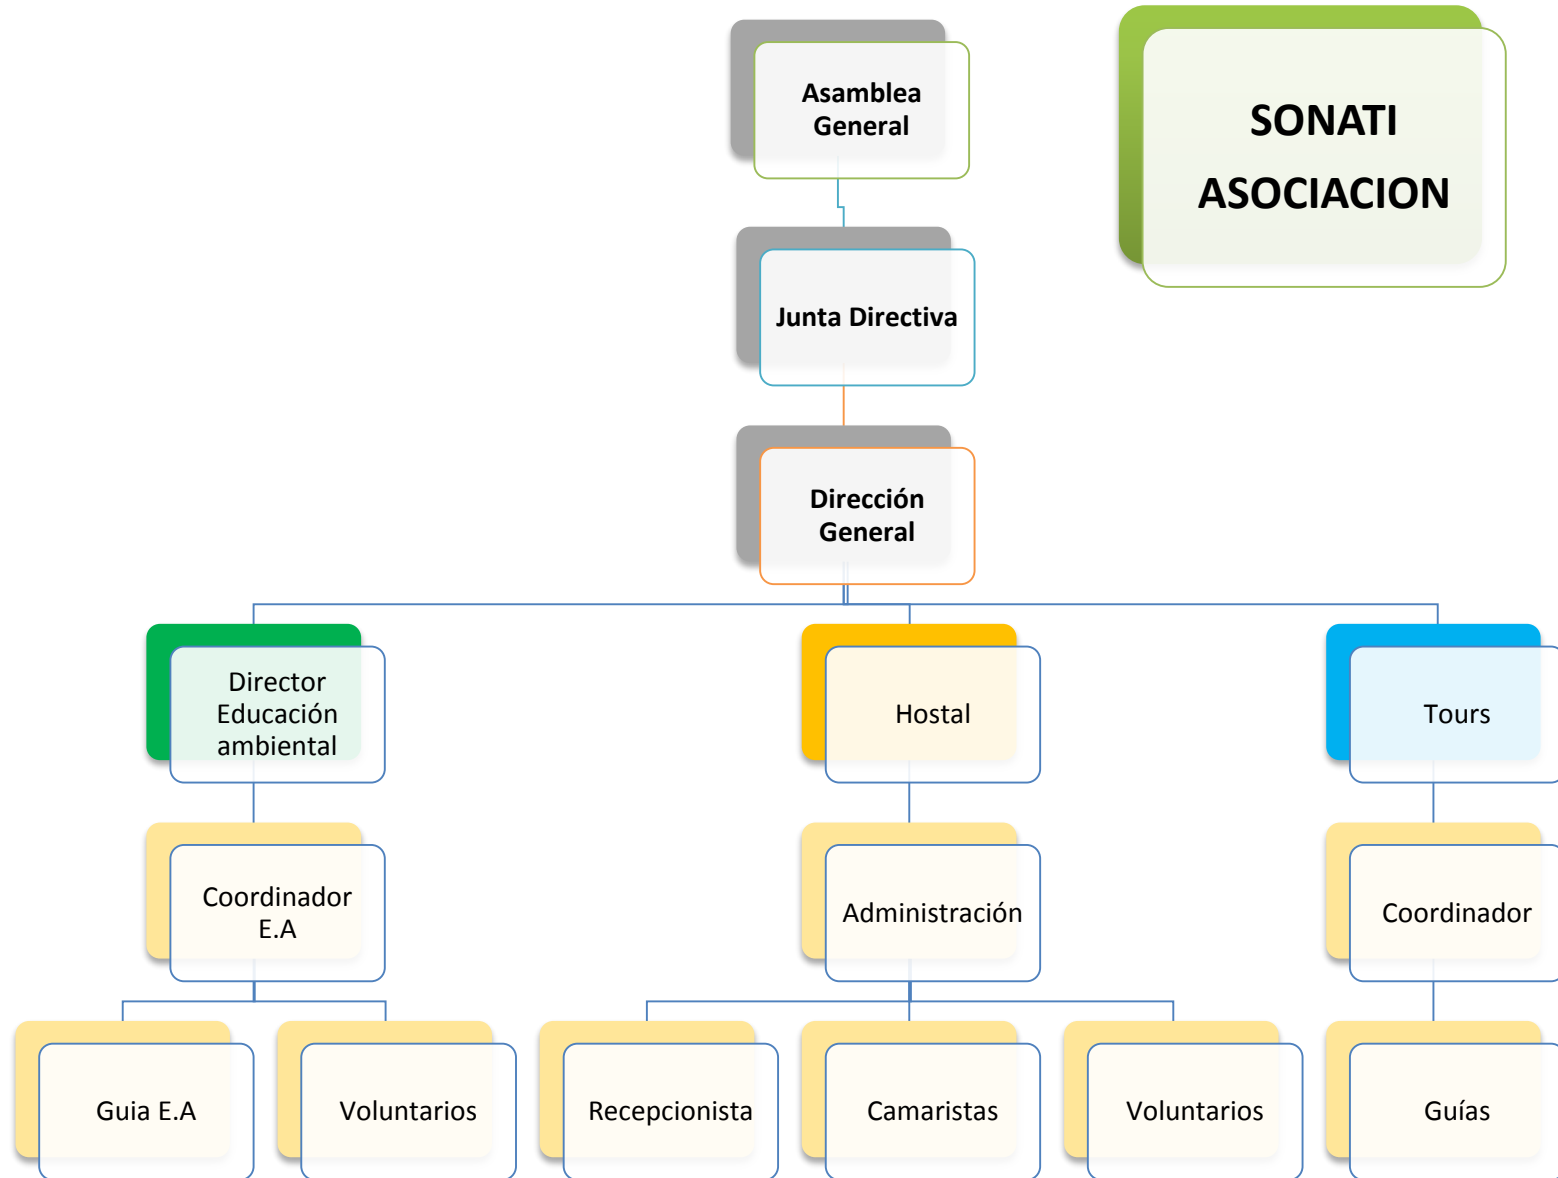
Asamblea General

SONATI
ASOCIACION

Junta Directiva

Dirección General

Director Educación ambiental

Hostal

Tours

Coordinador E.A

Administración

Coordinador

Guia E.A

Voluntarios

Recepcionista

Camaristas

Voluntarios

Guías